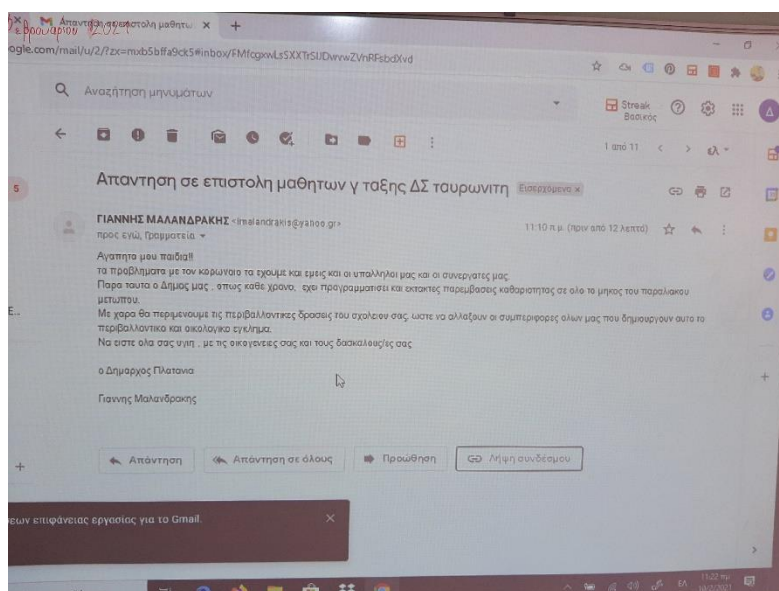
Απαντηση σε επιστολη μαθητ ×
ogle.com/mail/u/2/?zx=mxb5bffa9ck5#inbox/FMfcgxwLsSXXTrSlJDvrvwZVnRFsbdXvd

Αναζήτηση μηνυμάτων

Streak Βασικός

1 από 11

Απαντηση σε επιστολη μαθητων γ ταξης ΔΣ τουρωνιτη Εισερχόμενα ×

ΓΙΑΝΝΗΣ ΜΑΛΑΝΔΡΑΚΗΣ <imalandrakis@yahoo.gr>
προς εγώ, Γραμματεια

11:10 π.μ. (πριν από 12 λεπτά)

Αγαπητα μου παιδια!!
τα προβληματα με τον κορωνοιο τα εχουμε και εμεις και οι υπαλληλοι μας και οι συνεργατες μας.
Παρα ταυτα ο Δημος μας , οπως καθε χρονο, εχει προγραμματισει και εκτακτες παρεμβασεις καθαριοτητας σε ολο το μηκος του παραλιακου μετωπου.
Με χαρα θα περιμενουμε τις περιβαλλοντικες δρασεις του σχολειου σας, ωστε να αλλαξουν οι συμπεριφορες ολων μας που δημιουργουν αυτο το περιβαλλοντικο και οικολογικο εγκλημα.
Να ειστε ολα σας υγιη , με τις οικογενειες σας και τους δασκαλους/ες σας

ο Δημαρχος Πλατανια

Γιαννης Μαλανδρακης

Απάντηση
Απάντηση σε όλους
Προώθηση
Λήψη συνδέσμου

εων επιφάνειας εργασίας για το Gmail.

ΕΛ
11:22 πμ
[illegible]